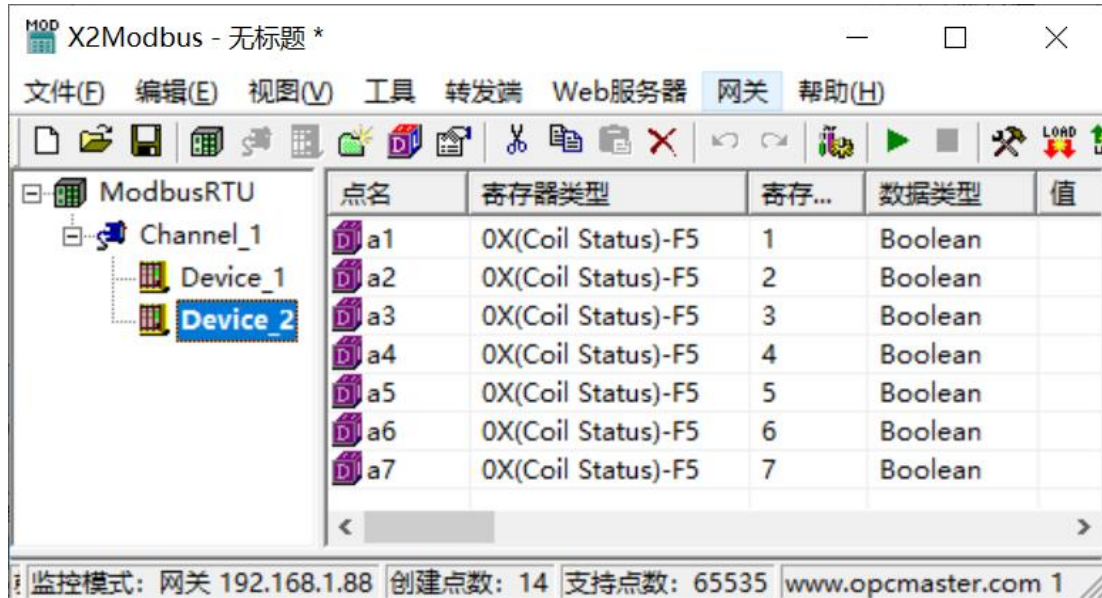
MOD X2Modbus - 无标题 *

文件(F) 编辑(E) 视图(V) 工具 转发端 Web服务器 网关 帮助(H)

LOAD

ModbusRTU
Channel_1
Device_1
Device_2

| 点名 | 寄存器类型 | 寄存... | 数据类型 | 值 |
|---|---|---|---|---|
| a1 | 0X(Coil Status)-F5 | 1 | Boolean | |
| a2 | 0X(Coil Status)-F5 | 2 | Boolean | |
| a3 | 0X(Coil Status)-F5 | 3 | Boolean | |
| a4 | 0X(Coil Status)-F5 | 4 | Boolean | |
| a5 | 0X(Coil Status)-F5 | 5 | Boolean | |
| a6 | 0X(Coil Status)-F5 | 6 | Boolean | |
| a7 | 0X(Coil Status)-F5 | 7 | Boolean | |

监控模式: 网关 192.168.1.88 创建点数: 14 支持点数: 65535 www.opcmaster.com 1